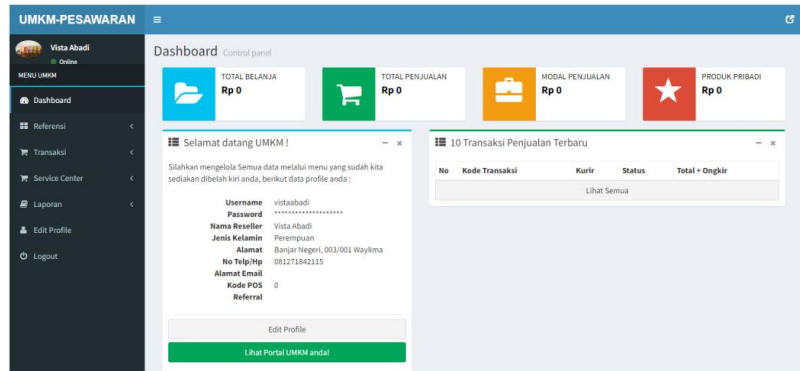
UMKM-PESAWARAN

Vista Abadi
Online

MENU UMKM

Dashboard
Referensi
Transaksi
Service Center
Laporan
Edit Profile
Logout

Dashboard Control panel

TOTAL BELANJA
Rp 0

TOTAL PENJUALAN
Rp 0

MODAL PENJUALAN
Rp 0

PRODUK PRIBADI
Rp 0

Selamat datang UMKM !

Silahkan mengelola Semua data melalui menu yang sudah kita sediakan dibelah kiri anda, berikut data profile anda :

| | |
|---|---|
| Username | vistaabadi |
| Password | ******************** |
| Nama Reseller | Vista Abadi |
| Jenis Kelamin | Perempuan |
| Alamat | Banjar Negeri, 003/001 Waylima |
| No Telp/Hp | 081271842115 |
| Alamat Email | |
| Kode POS | 0 |
| Referral | |

Edit Profile

Lihat Portal UMKM anda!

10 Transaksi Penjualan Terbaru

| No | Kode Transaksi | Kurir | Status | Total + Ongkir |
|---|---|---|---|---|

Lihat Semua